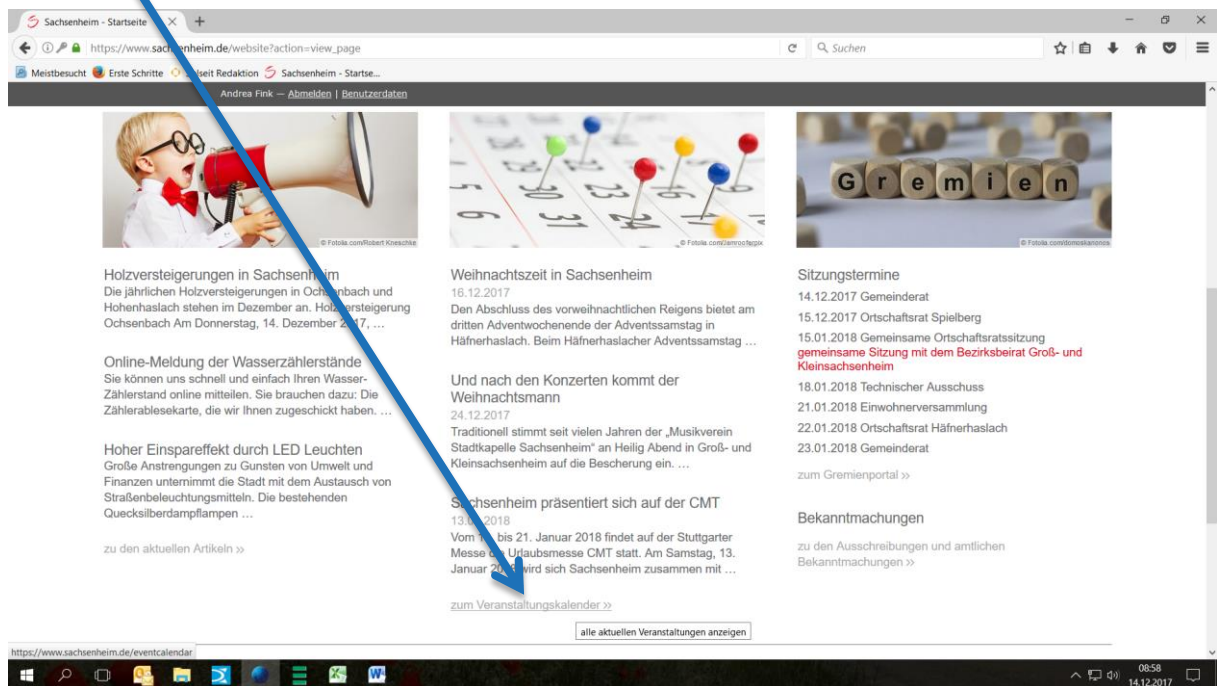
Sachsenheim - Startseite
https://www.sach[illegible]enheim.de/website?action=view_page
Suchen
Meistbesucht Erste Schritte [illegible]seit Redaktion Sachsenheim - Startse...
Andrea Fink — Abmelden | Benutzerdaten

© Fotolia.com/Robert Kneschke
© Fotolia.com/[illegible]
G r e m i e n
© Fotolia.com/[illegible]

Holzversteigerungen in Sachsenh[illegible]
Die jährlichen Holzversteigerungen in Och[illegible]nbach und Hohenhaslach stehen im Dezember an. Holz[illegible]ersteigerung Ochsenbach Am Donnerstag, 14. Dezember 2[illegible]7, …

Online-Meldung der Wasserzählerstände
Sie können uns schnell und einfach Ihren Wasser-Zählerstand online mitteilen. Sie brauchen dazu: Die Zählerablesekarte, die wir Ihnen zugeschickt haben. …

Hoher Einspareffekt durch LED Leuchten
Große Anstrengungen zu Gunsten von Umwelt und Finanzen unternimmt die Stadt mit dem Austausch von Straßenbeleuchtungsmitteln. Die bestehenden Quecksilberdampflampen …

zu den aktuellen Artikeln »

Weihnachtszeit in Sachsenheim
16.12.2017
Den Abschluss des vorweihnachtlichen Reigens bietet am dritten Adventwochenende der Adventssamstag in Häfnerhaslach. Beim Häfnerhaslacher Adventssamstag …

Und nach den Konzerten kommt der Weihnachtsmann
24.12.2017
Traditionell stimmt seit vielen Jahren der „Musikverein Stadtkapelle Sachsenheim" an Heilig Abend in Groß- und Kleinsachsenheim auf die Bescherung ein. …

S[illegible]chsenheim präsentiert sich auf der CMT
13.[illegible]2018
Vom 1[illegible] bis 21. Januar 2018 findet auf der Stuttgarter Messe d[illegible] Urlaubsmesse CMT statt. Am Samstag, 13. Januar 20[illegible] wird sich Sachsenheim zusammen mit …

zum Veranstaltungskalender »
alle aktuellen Veranstaltungen anzeigen

Sitzungstermine
14.12.2017 Gemeinderat
15.12.2017 Ortschaftsrat Spielberg
15.01.2018 Gemeinsame Ortschaftsratssitzung
gemeinsame Sitzung mit dem Bezirksbeirat Groß- und Kleinsachsenheim
18.01.2018 Technischer Ausschuss
21.01.2018 Einwohnerversammlung
22.01.2018 Ortschaftsrat Häfnerhaslach
23.01.2018 Gemeinderat
zum Gremienportal »

Bekanntmachungen
zu den Ausschreibungen und amtlichen Bekanntmachungen »

https://www.sachsenheim.de/eventcalendar
08:58
14.12.2017